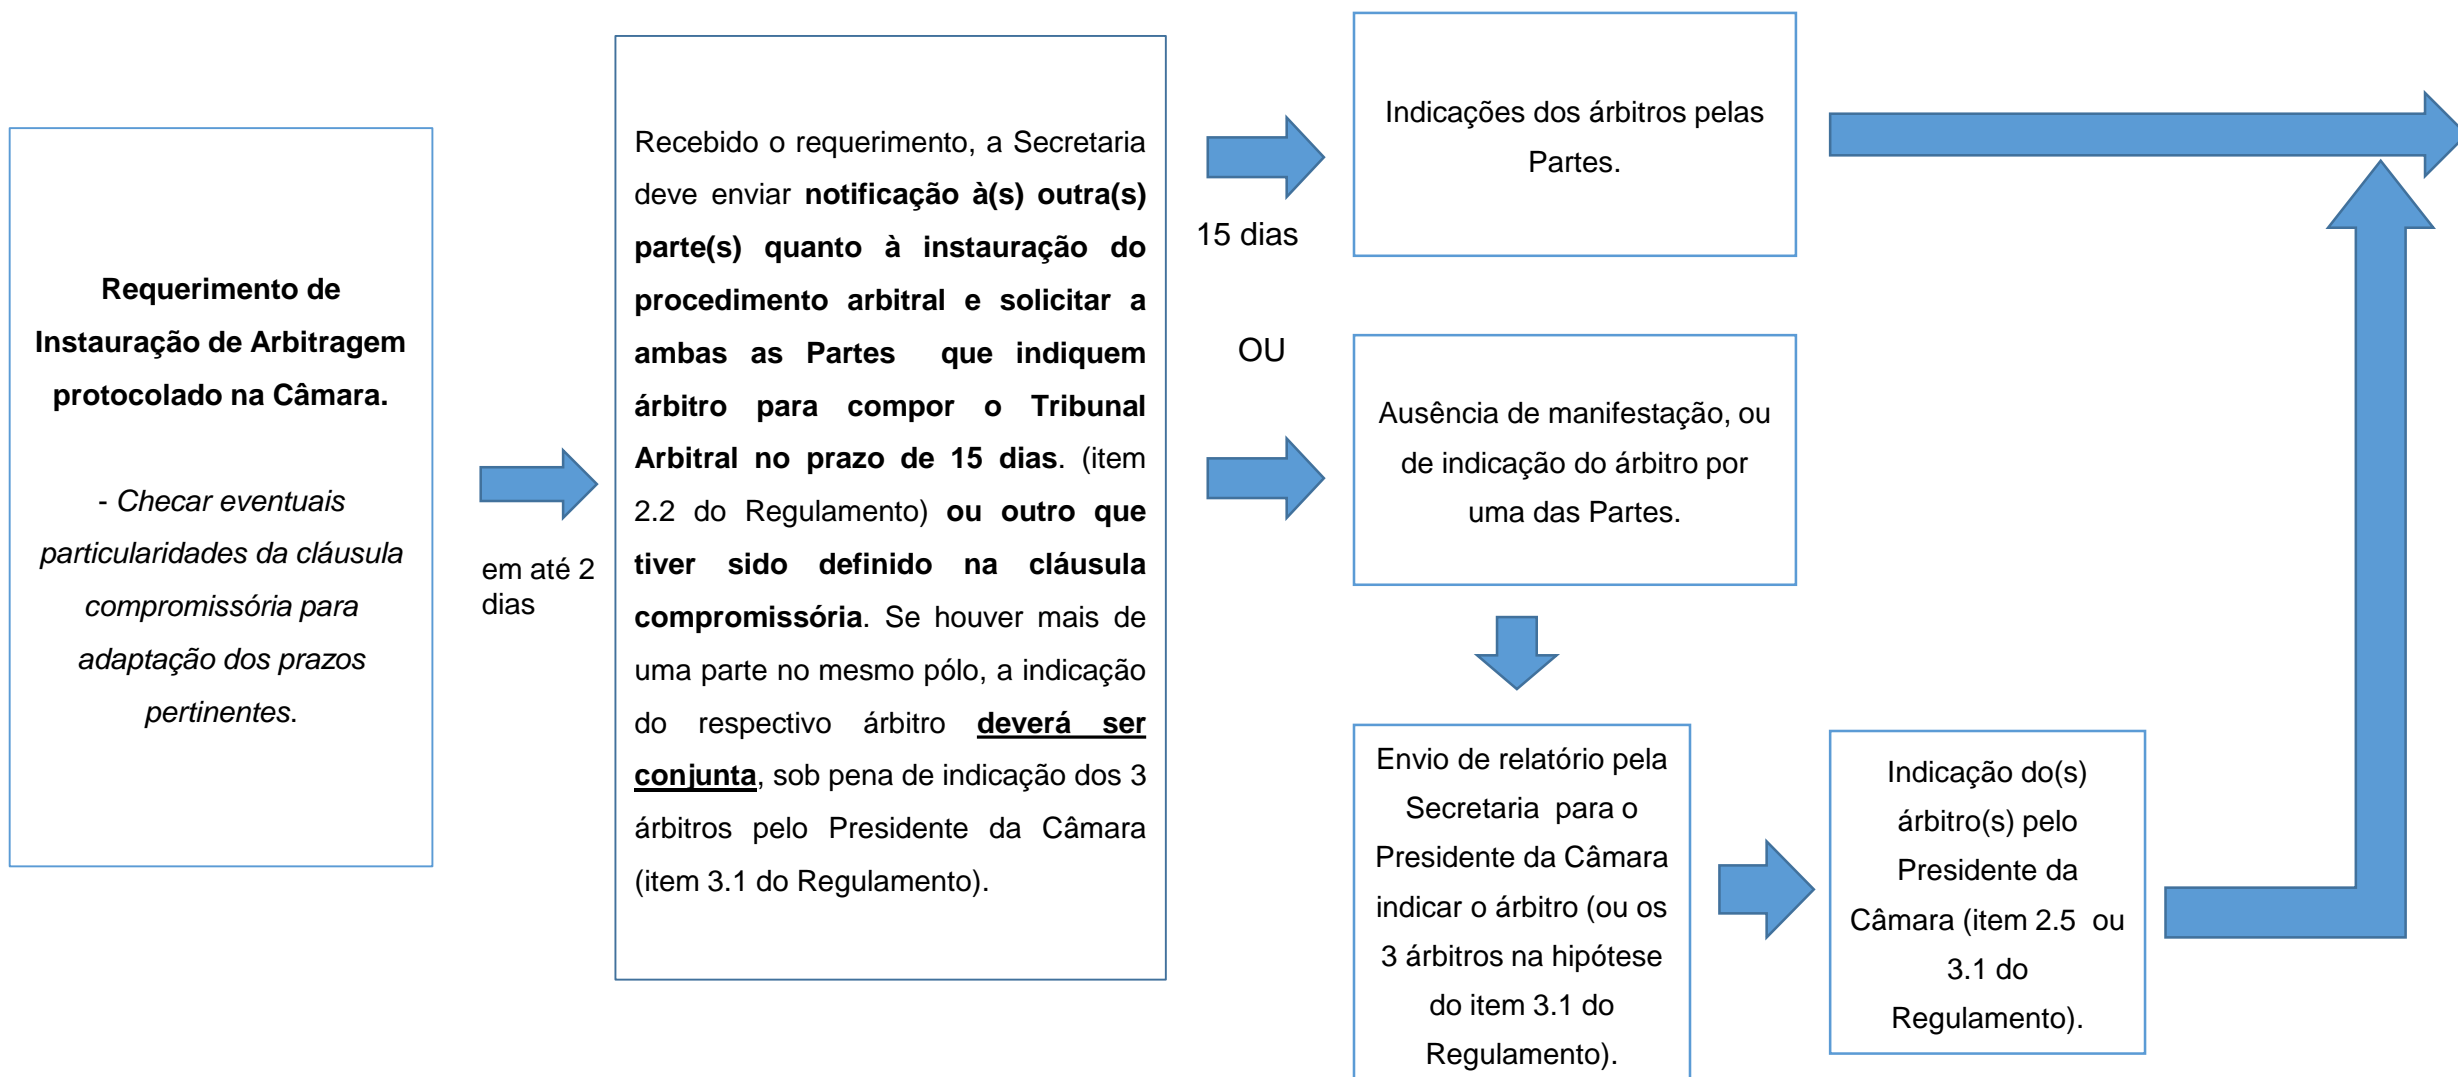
Requerimento de Instauração de Arbitragem protocolado na Câmara.

- Checar eventuais particularidades da cláusula compromissória para adaptação dos prazos pertinentes.

em até 2 dias

Recebido o requerimento, a Secretaria deve enviar notificação à(s) outra(s) parte(s) quanto à instauração do procedimento arbitral e solicitar a ambas as Partes que indiquem árbitro para compor o Tribunal Arbitral no prazo de 15 dias. (item 2.2 do Regulamento) ou outro que tiver sido definido na cláusula compromissória. Se houver mais de uma parte no mesmo pólo, a indicação do respectivo árbitro deverá ser conjunta, sob pena de indicação dos 3 árbitros pelo Presidente da Câmara (item 3.1 do Regulamento).

15 dias

OU

Indicações dos árbitros pelas Partes.

Ausência de manifestação, ou de indicação do árbitro por uma das Partes.

Envio de relatório pela Secretaria para o Presidente da Câmara indicar o árbitro (ou os 3 árbitros na hipótese do item 3.1 do Regulamento).

Indicação do(s) árbitro(s) pelo Presidente da Câmara (item 2.5 ou 3.1 do Regulamento).